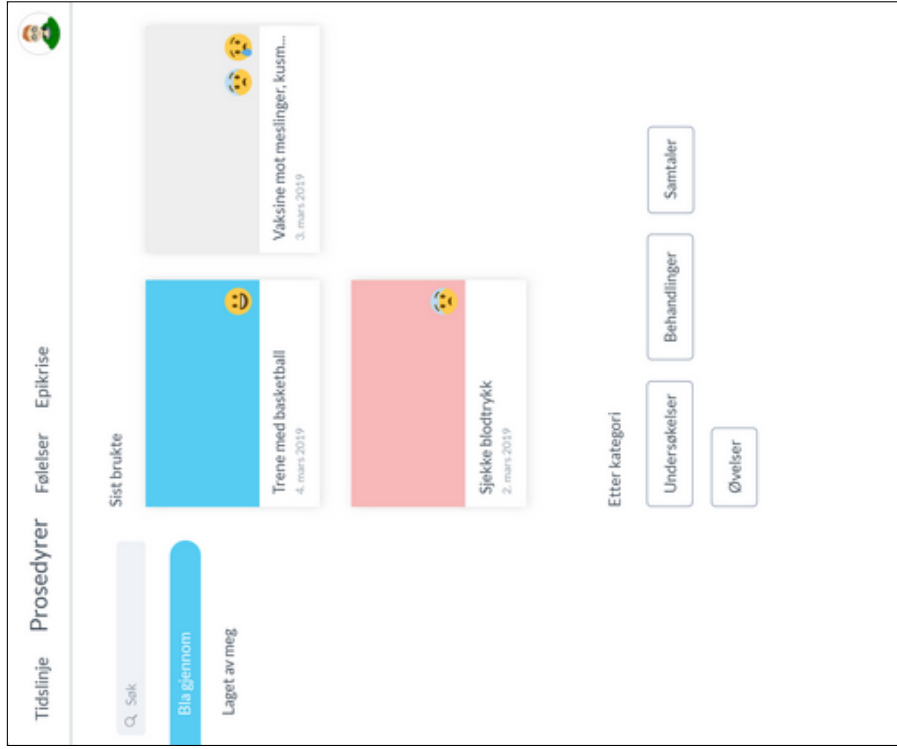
Tidslinje Prosedyrer Følelser Epikrise

Søk

Bla gjennom

Laget av meg

Sist brukte

Trene med basketball
4. mars 2019

Vaksine mot meslinger, kusm...
3. mars 2019

Sjekke blodtrykk
2. mars 2019

Etter kategori

Undersøkelser

Behandlinger

Samtaler

Øvelser